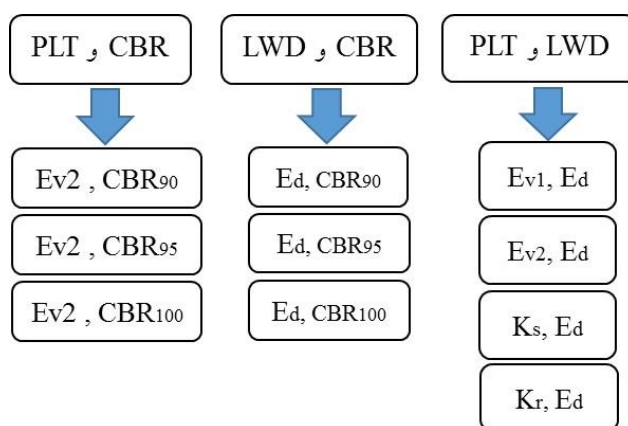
PLT و CBR

LWD و CBR

PLT و LWD

Ev2 , CBR$_{90}$

Ev2 , CBR$_{95}$

Ev2 , CBR$_{100}$

E$_d$, CBR$_{90}$

E$_d$, CBR$_{95}$

E$_d$, CBR$_{100}$

E$_{v1}$, E$_d$

E$_{v2}$, E$_d$

K$_s$, E$_d$

K$_r$, E$_d$